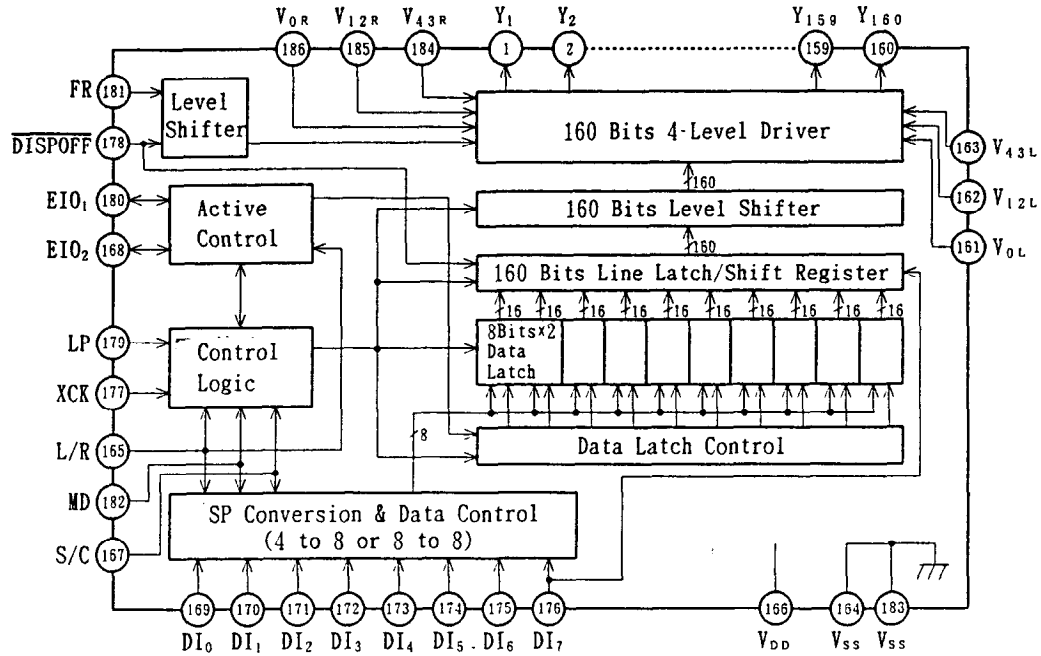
$V_{0R}$ 186
$V_{12R}$ 185
$V_{43R}$ 184
$Y_1$ 1
$Y_2$ 2
$Y_{159}$ 159
$Y_{160}$ 160

FR 181
$\overline{DISPOFF}$ 178
EIO$_1$ 180
EIO$_2$ 168
LP 179
XCK 177
L/R 165
MD 182
S/C 167

Level Shifter

160 Bits 4-Level Driver

163 $V_{43L}$
162 $V_{12L}$
161 $V_{0L}$

160

Active Control

160 Bits Level Shifter

160

160 Bits Line Latch/Shift Register

16 16 16 16 16 16 16 16 16 16

8Bits×2 Data Latch

Control Logic

8

Data Latch Control

SP Conversion & Data Control (4 to 8 or 8 to 8)

169 170 171 172 173 174 175 176
DI$_0$ DI$_1$ DI$_2$ DI$_3$ DI$_4$ DI$_5$ DI$_6$ DI$_7$

166 $V_{DD}$
164 $V_{SS}$
183 $V_{SS}$